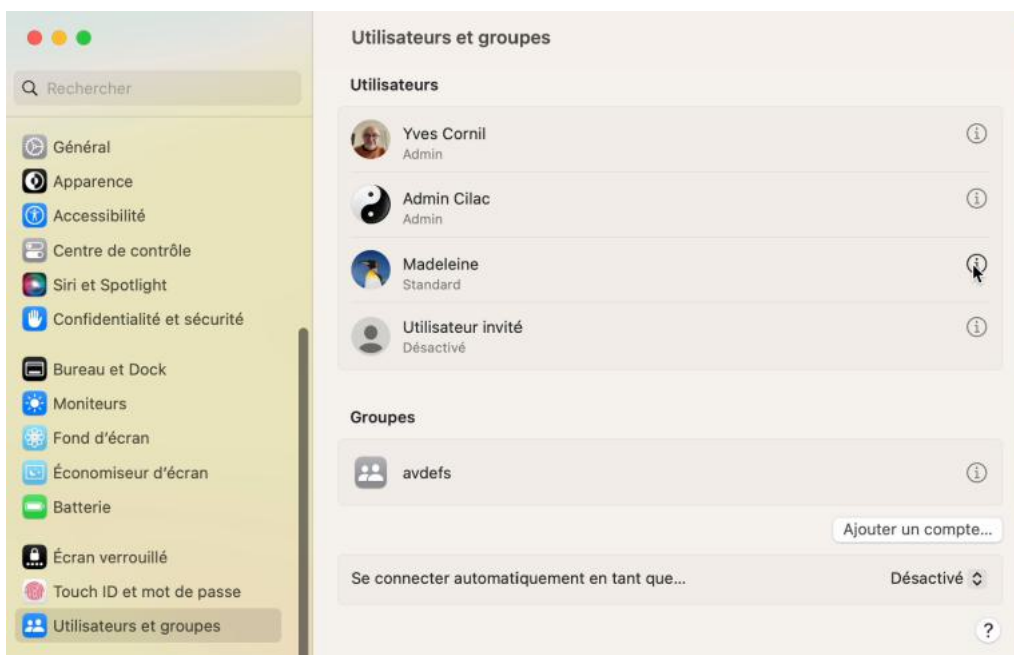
Rechercher

Général
Apparence
Accessibilité
Centre de contrôle
Siri et Spotlight
Confidentialité et sécurité

Bureau et Dock
Moniteurs
Fond d'écran
Économiseur d'écran
Batterie

Écran verrouillé
Touch ID et mot de passe
Utilisateurs et groupes

Utilisateurs et groupes

Utilisateurs

Yves Cornil
Admin

Admin Cilac
Admin

Madeleine
Standard

Utilisateur invité
Désactivé

Groupes

avdefs

Ajouter un compte…

Se connecter automatiquement en tant que…
Désactivé

?